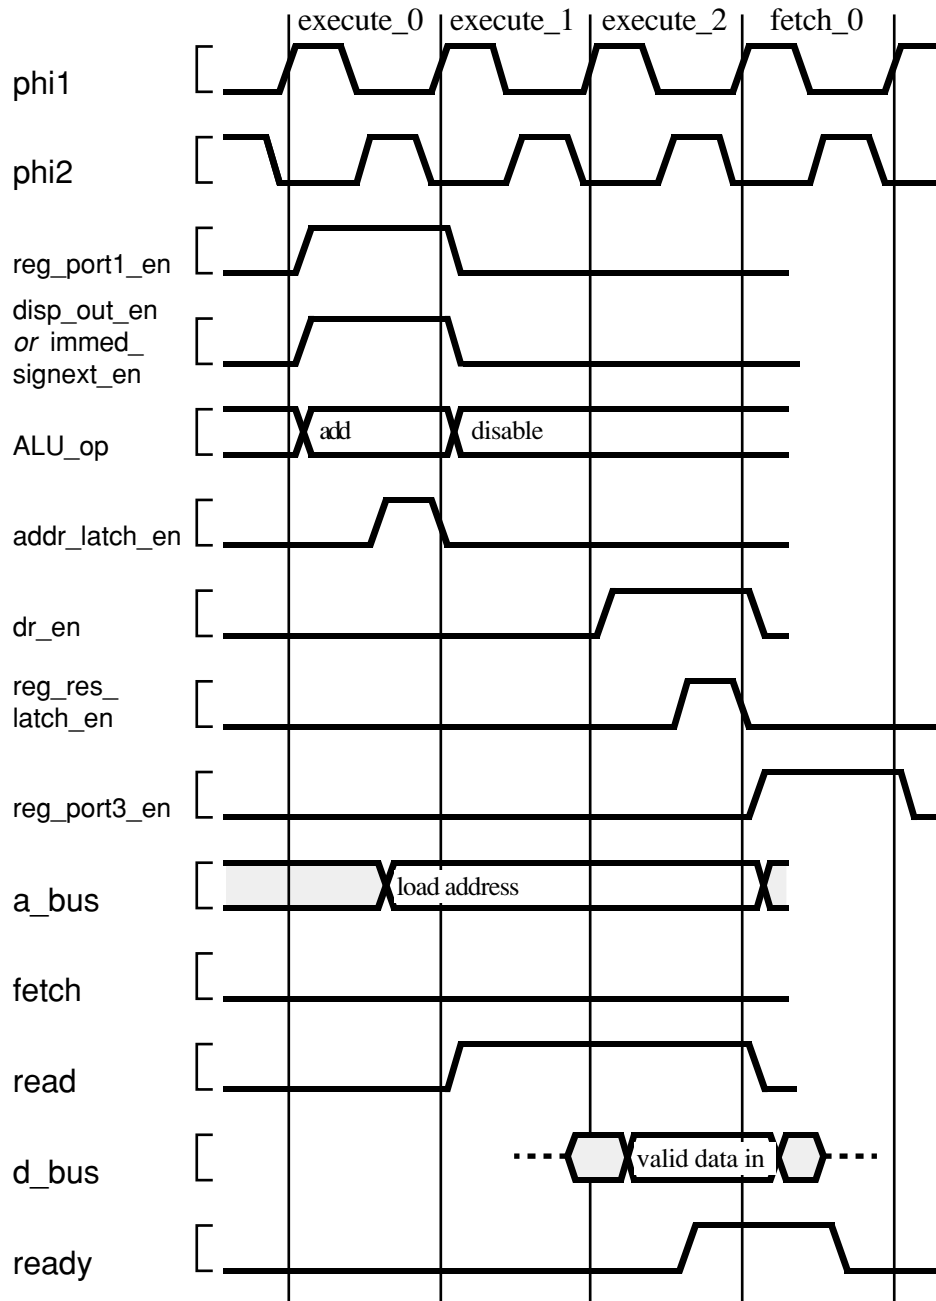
execute_0 execute_1 execute_2 fetch_0

phi1

phi2

reg_port1_en

disp_out_en *or* immed_ signext_en

ALU_op add disable

addr_latch_en

dr_en

reg_res_ latch_en

reg_port3_en

a_bus load address

fetch

read

d_bus valid data in

ready